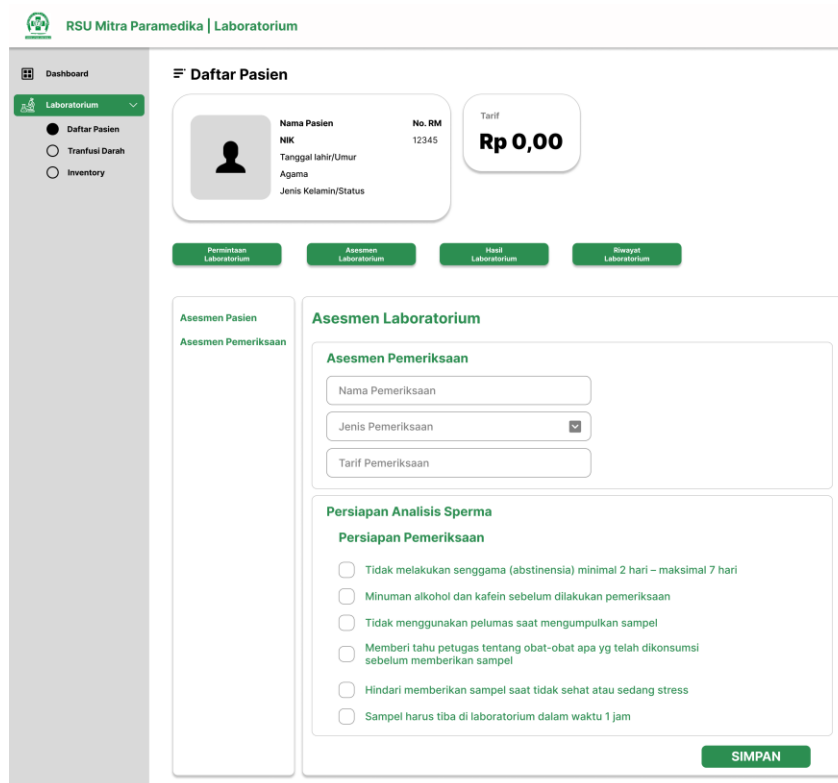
RSU Mitra Paramedika | Laboratorium

Dashboard

Laboratorium

Daftar Pasien

Tranfusi Darah

Inventory

Daftar Pasien

Nama Pasien

NIK

Tanggal lahir/Umur

Agama

Jenis Kelamin/Status

No. RM

12345

Tarif

Rp 0,00

Permintaan Laboratorium

Asesmen Laboratorium

Hasil Laboratorium

Riwayat Laboratorium

Asesmen Pasien

Asesmen Pemeriksaan

Asesmen Laboratorium

Asesmen Pemeriksaan

Nama Pemeriksaan

Jenis Pemeriksaan

Tarif Pemeriksaan

Persiapan Analisis Sperma

Persiapan Pemeriksaan

Tidak melakukan senggama (abstinensia) minimal 2 hari – maksimal 7 hari

Minuman alkohol dan kafein sebelum dilakukan pemeriksaan

Tidak menggunakan pelumas saat mengumpulkan sampel

Memberi tahu petugas tentang obat-obat apa yg telah dikonsumsi sebelum memberikan sampel

Hindari memberikan sampel saat tidak sehat atau sedang stress

Sampel harus tiba di laboratorium dalam waktu 1 jam

SIMPAN